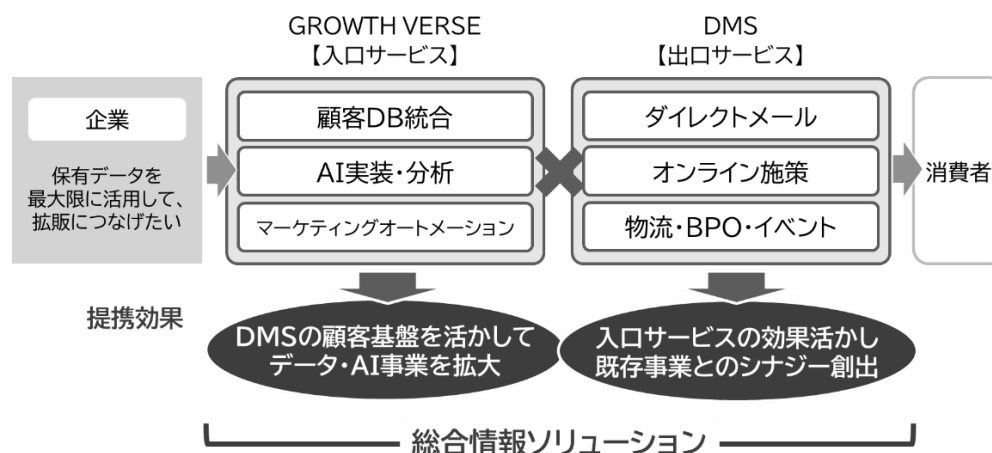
GROWTH VERSE
【入口サービス】

DMS
【出口サービス】

企業

保有データを
最大限に活用して、
拡販につなげたい

顧客DB統合

AI実装・分析

マーケティングオートメーション

ダイレクトメール

オンライン施策

物流・BPO・イベント

消費者

提携効果

DMSの顧客基盤を活かして
データ・AI事業を拡大

入口サービスの効果活かし
既存事業とのシナジー創出

総合情報ソリューション